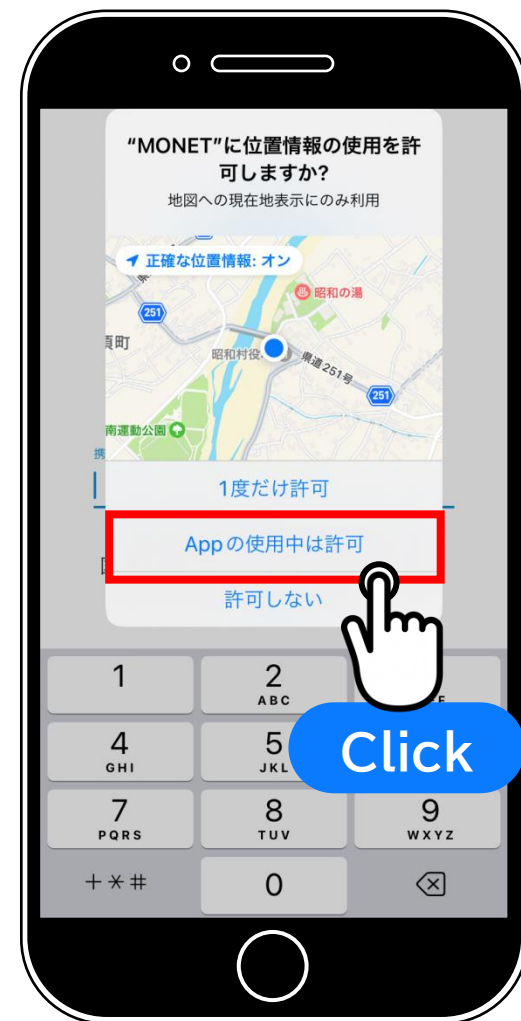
"MONET"に位置情報の使用を許可しますか?

地図への現在地表示にのみ利用

正確な位置情報: オン

昭和の湯

251

町

昭和村役

県道251号

251

南運動公園

1度だけ許可

Appの使用中は許可

許可しない

1

2
ABC

4
GHI

5
JKL

Click

7
PQRS

8
TUV

9
WXYZ

+*#

0